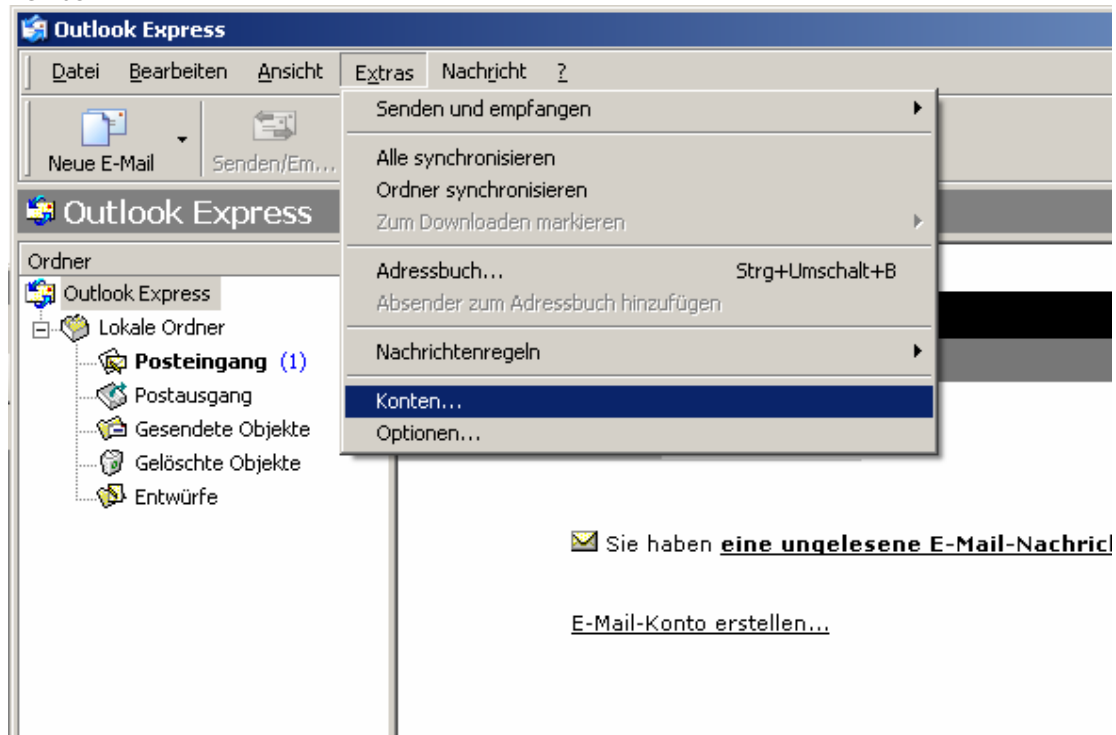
Outlook Express

Datei Bearbeiten Ansicht Extras Nachricht ?

Neue E-Mail Senden/Em...

Outlook Express

Ordner

Outlook Express
Lokale Ordner
Posteingang (1)
Postausgang
Gesendete Objekte
Gelöschte Objekte
Entwürfe

Senden und empfangen
Alle synchronisieren
Ordner synchronisieren
Zum Downloaden markieren
Adressbuch... Strg+Umschalt+B
Absender zum Adressbuch hinzufügen
Nachrichtenregeln
Konten...
Optionen...

Sie haben eine ungelesene E-Mail-Nachric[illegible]

E-Mail-Konto erstellen...